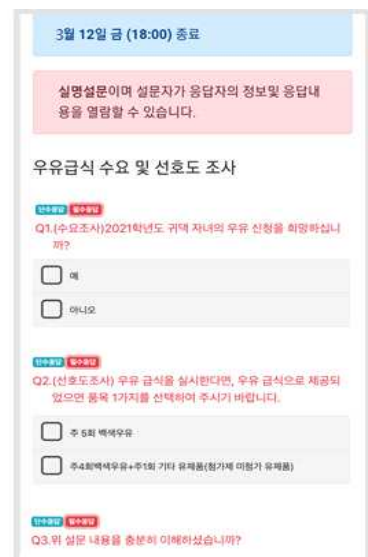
3월 12일 금 (18:00) 종료

실명설문이며 설문자가 응답자의 정보및 응답내용을 열람할 수 있습니다.

우유급식 수요 및 선호도 조사

단수응답 필수응답
Q1.(수요조사)2021학년도 귀댁 자녀의 우유 신청을 희망하십니까?

예

아니오

단수응답 필수응답
Q2.(선호도조사) 우유 급식을 실시한다면, 우유 급식으로 제공되었으면 품목 1가지를 선택하여 주시기 바랍니다.

주 5회 백색우유

주4회백색우유+주1회 기타 유제품(첨가제 미첨가 유제품)

단수응답 필수응답
Q3.위 설문 내용을 충분히 이해하셨습니까?